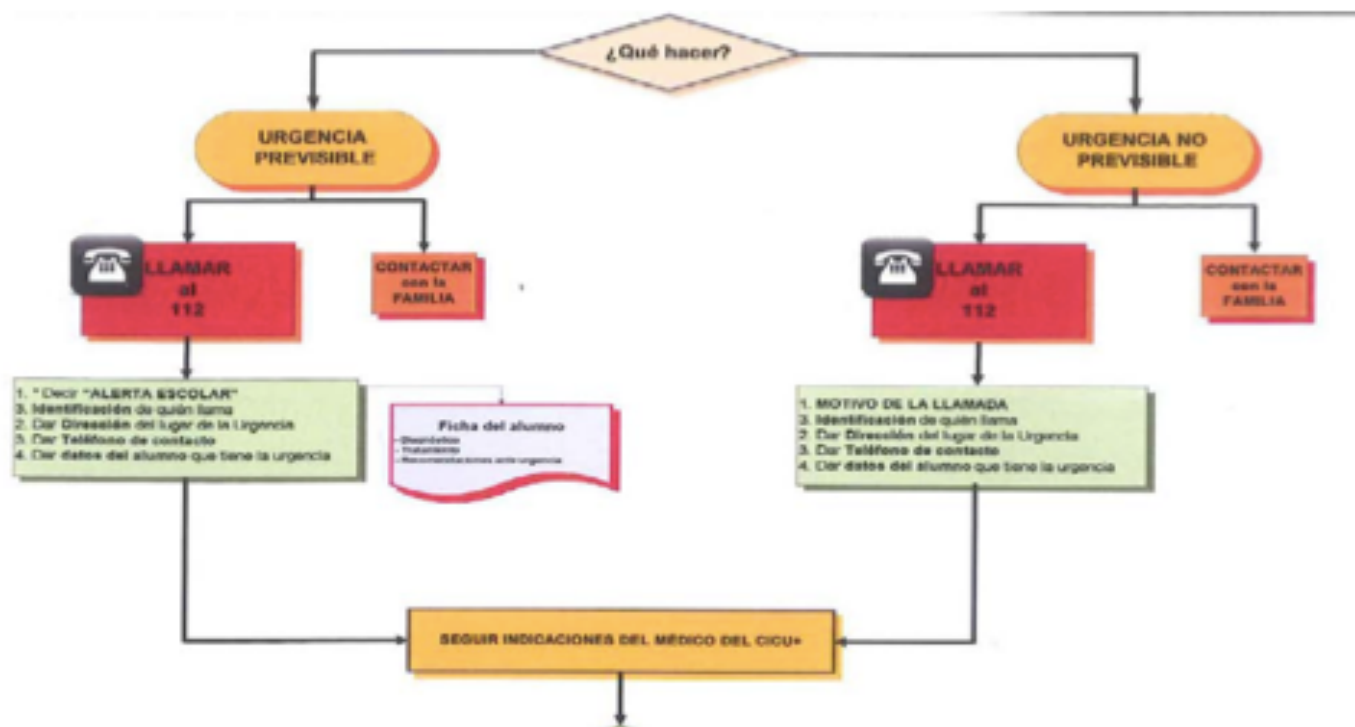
¿Qué hacer?

URGENCIA PREVISIBLE

LLAMAR al 112

CONTACTAR con la FAMILIA

1. " Decir "ALERTA ESCOLAR"
3. Identificación de quién llama
2. Dar Dirección del lugar de la Urgencia
3. Dar Teléfono de contacto
4. Dar datos del alumno que tiene la urgencia

Ficha del alumno
- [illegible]
- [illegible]
- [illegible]

URGENCIA NO PREVISIBLE

LLAMAR al 112

CONTACTAR con la FAMILIA

1. MOTIVO DE LA LLAMADA
3. Identificación de quién llama
2. Dar Dirección del lugar de la Urgencia
3. Dar Teléfono de contacto
4. Dar datos del alumno que tiene la urgencia

SEGUIR INDICACIONES DEL MÉDICO DEL CICU+